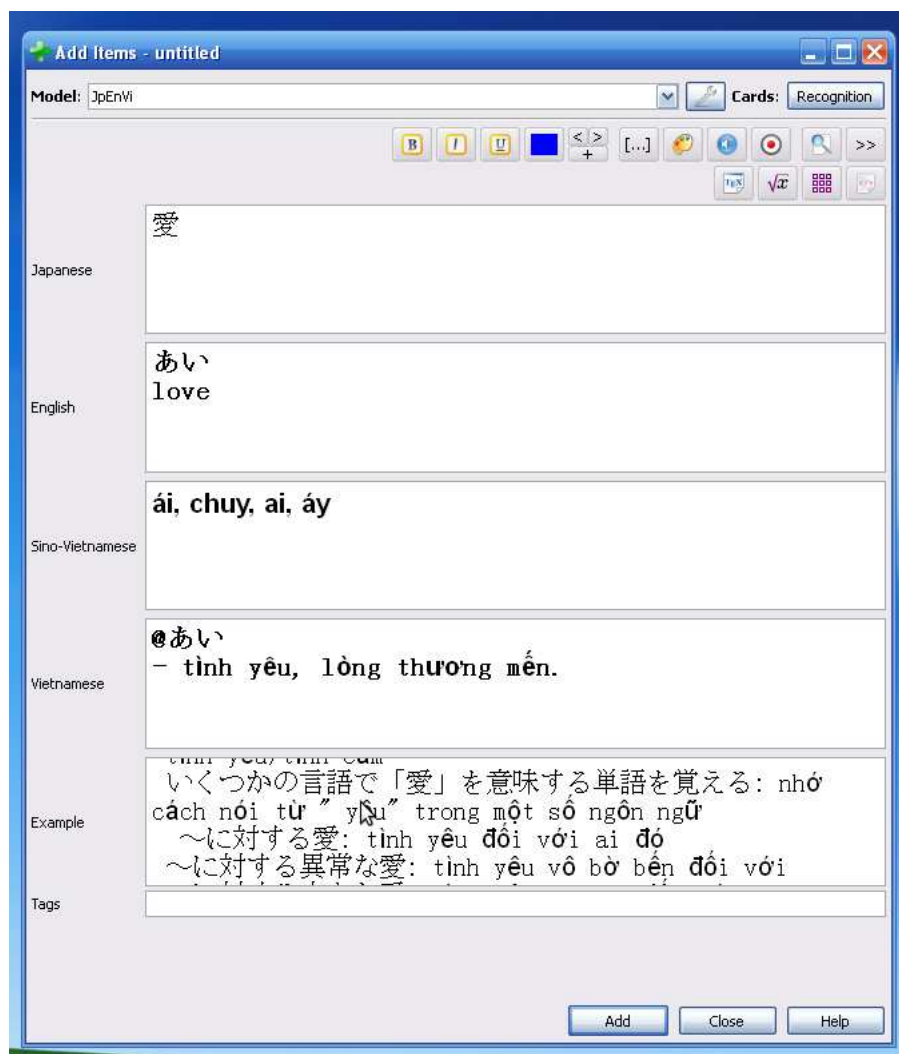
Add Items - untitled

Model: JpEnVi

Cards: Recognition

B I U [...] >>

Japanese
愛

English
あい
love

Sino-Vietnamese
ái, chuy, ai, áy

Vietnamese
@あい
- tình yêu, lòng thương mến.

Example
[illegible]
いくつかの言語で「愛」を意味する単語を覚える: nhớ cách nói từ " y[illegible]u" trong một số ngôn ngữ
~に対する愛: tình yêu đối với ai đó
~に対する異常な愛: tình yêu vô bờ bến đối với
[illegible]

Tags

Add Close Help